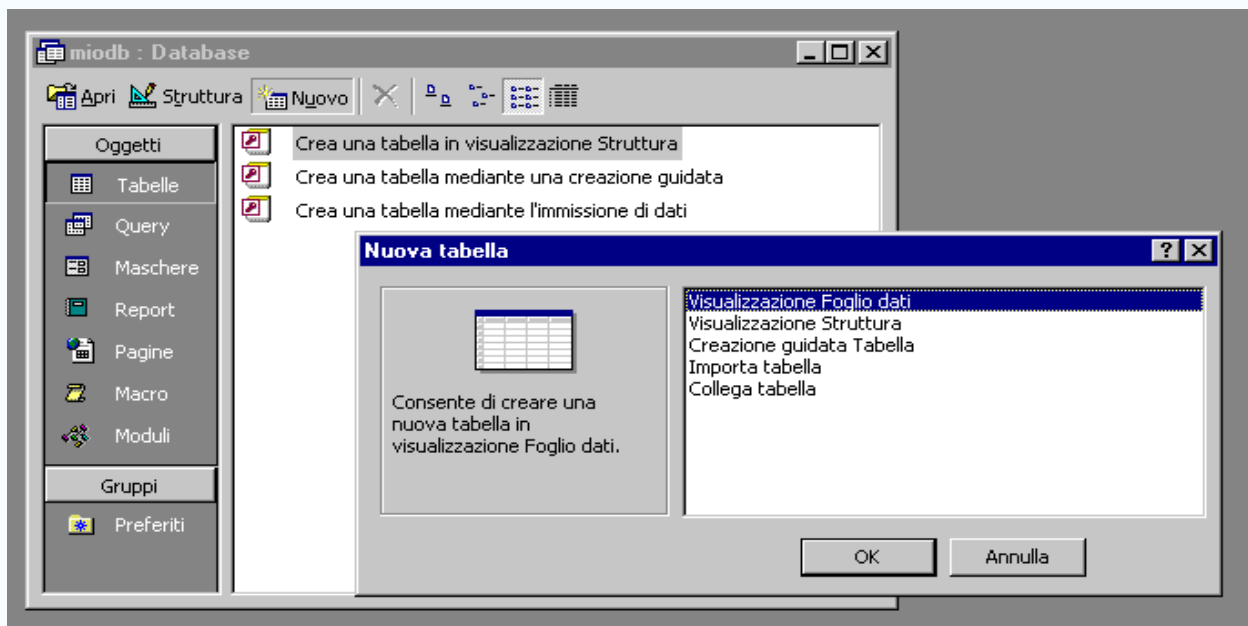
miodb : Database

Apri Struttura Nuovo

Oggetti
Tabelle
Query
Maschere
Report
Pagine
Macro
Moduli
Gruppi
Preferiti

Crea una tabella in visualizzazione Struttura
Crea una tabella mediante una creazione guidata
Crea una tabella mediante l'immissione di dati

Nuova tabella

Consente di creare una nuova tabella in visualizzazione Foglio dati.

Visualizzazione Foglio dati
Visualizzazione Struttura
Creazione guidata Tabella
Importa tabella
Collega tabella

OK
Annulla